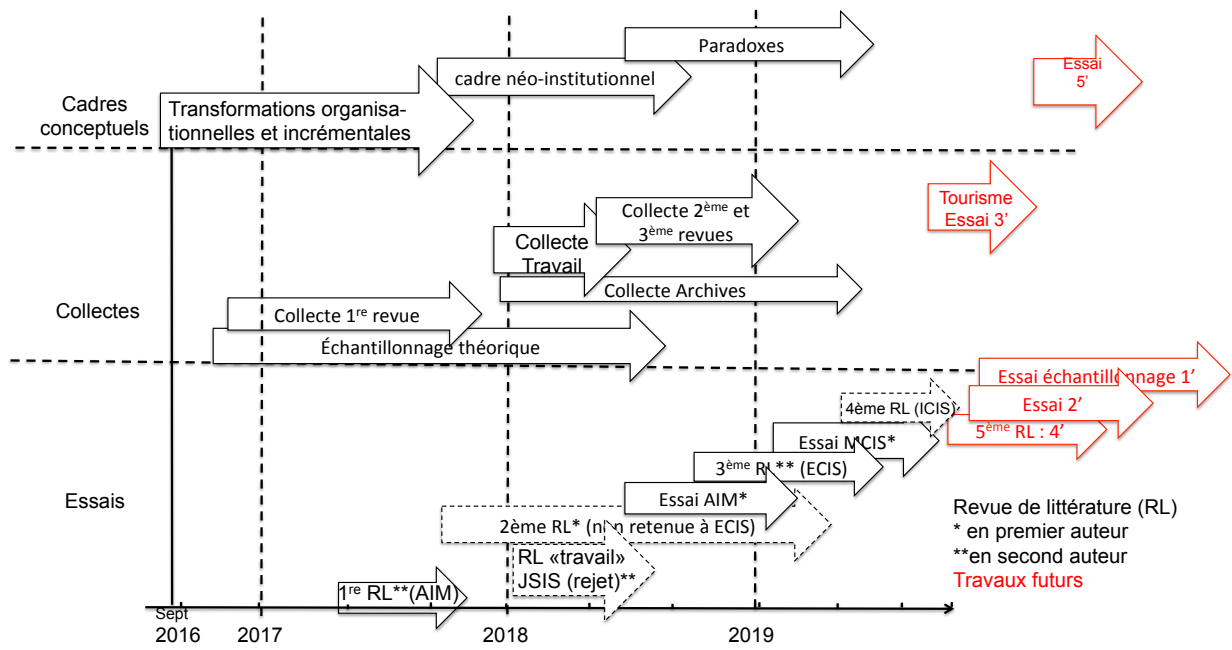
Paradoxes

cadre néo-institutionnel

Essai 5'

Cadres conceptuels

Transformations organisationnelles et incrémentales

Tourisme Essai 3'

Collecte 2ème et 3ème revues

Collecte Travail

Collecte Archives

Collectes

Collecte 1re revue

Échantillonnage théorique

Essai échantillonnage 1'

4ème RL (ICIS)

Essai 2'

5ème RL : 4'

Essai MCIS*

3ème RL** (ECIS)

Essais

Essai AIM*

Revue de littérature (RL)
* en premier auteur
**en second auteur
Travaux futurs

2ème RL* (non retenue à ECIS)

RL «travail» JSIS (rejet)**

1re RL**(AIM)

Sept 2016

2017

2018

2019